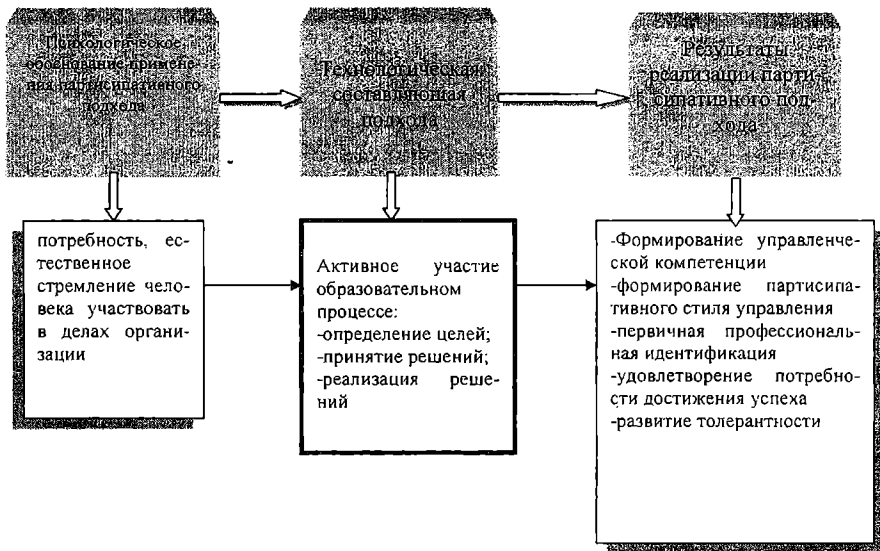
Психологическое обоснование применения партисипативного подхода

Технологическая составляющая подхода

Результаты реализации партисипативного подхода

потребность, естественное стремление человека участвовать в делах организации

Активное участие образовательном процессе:
-определение целей;
-принятие решений;
-реализация решений

-Формирование управленческой компетенции
-формирование партисипативного стиля управления
-первичная профессиональная идентификация
-удовлетворение потребности достижения успеха
-развитие толерантности